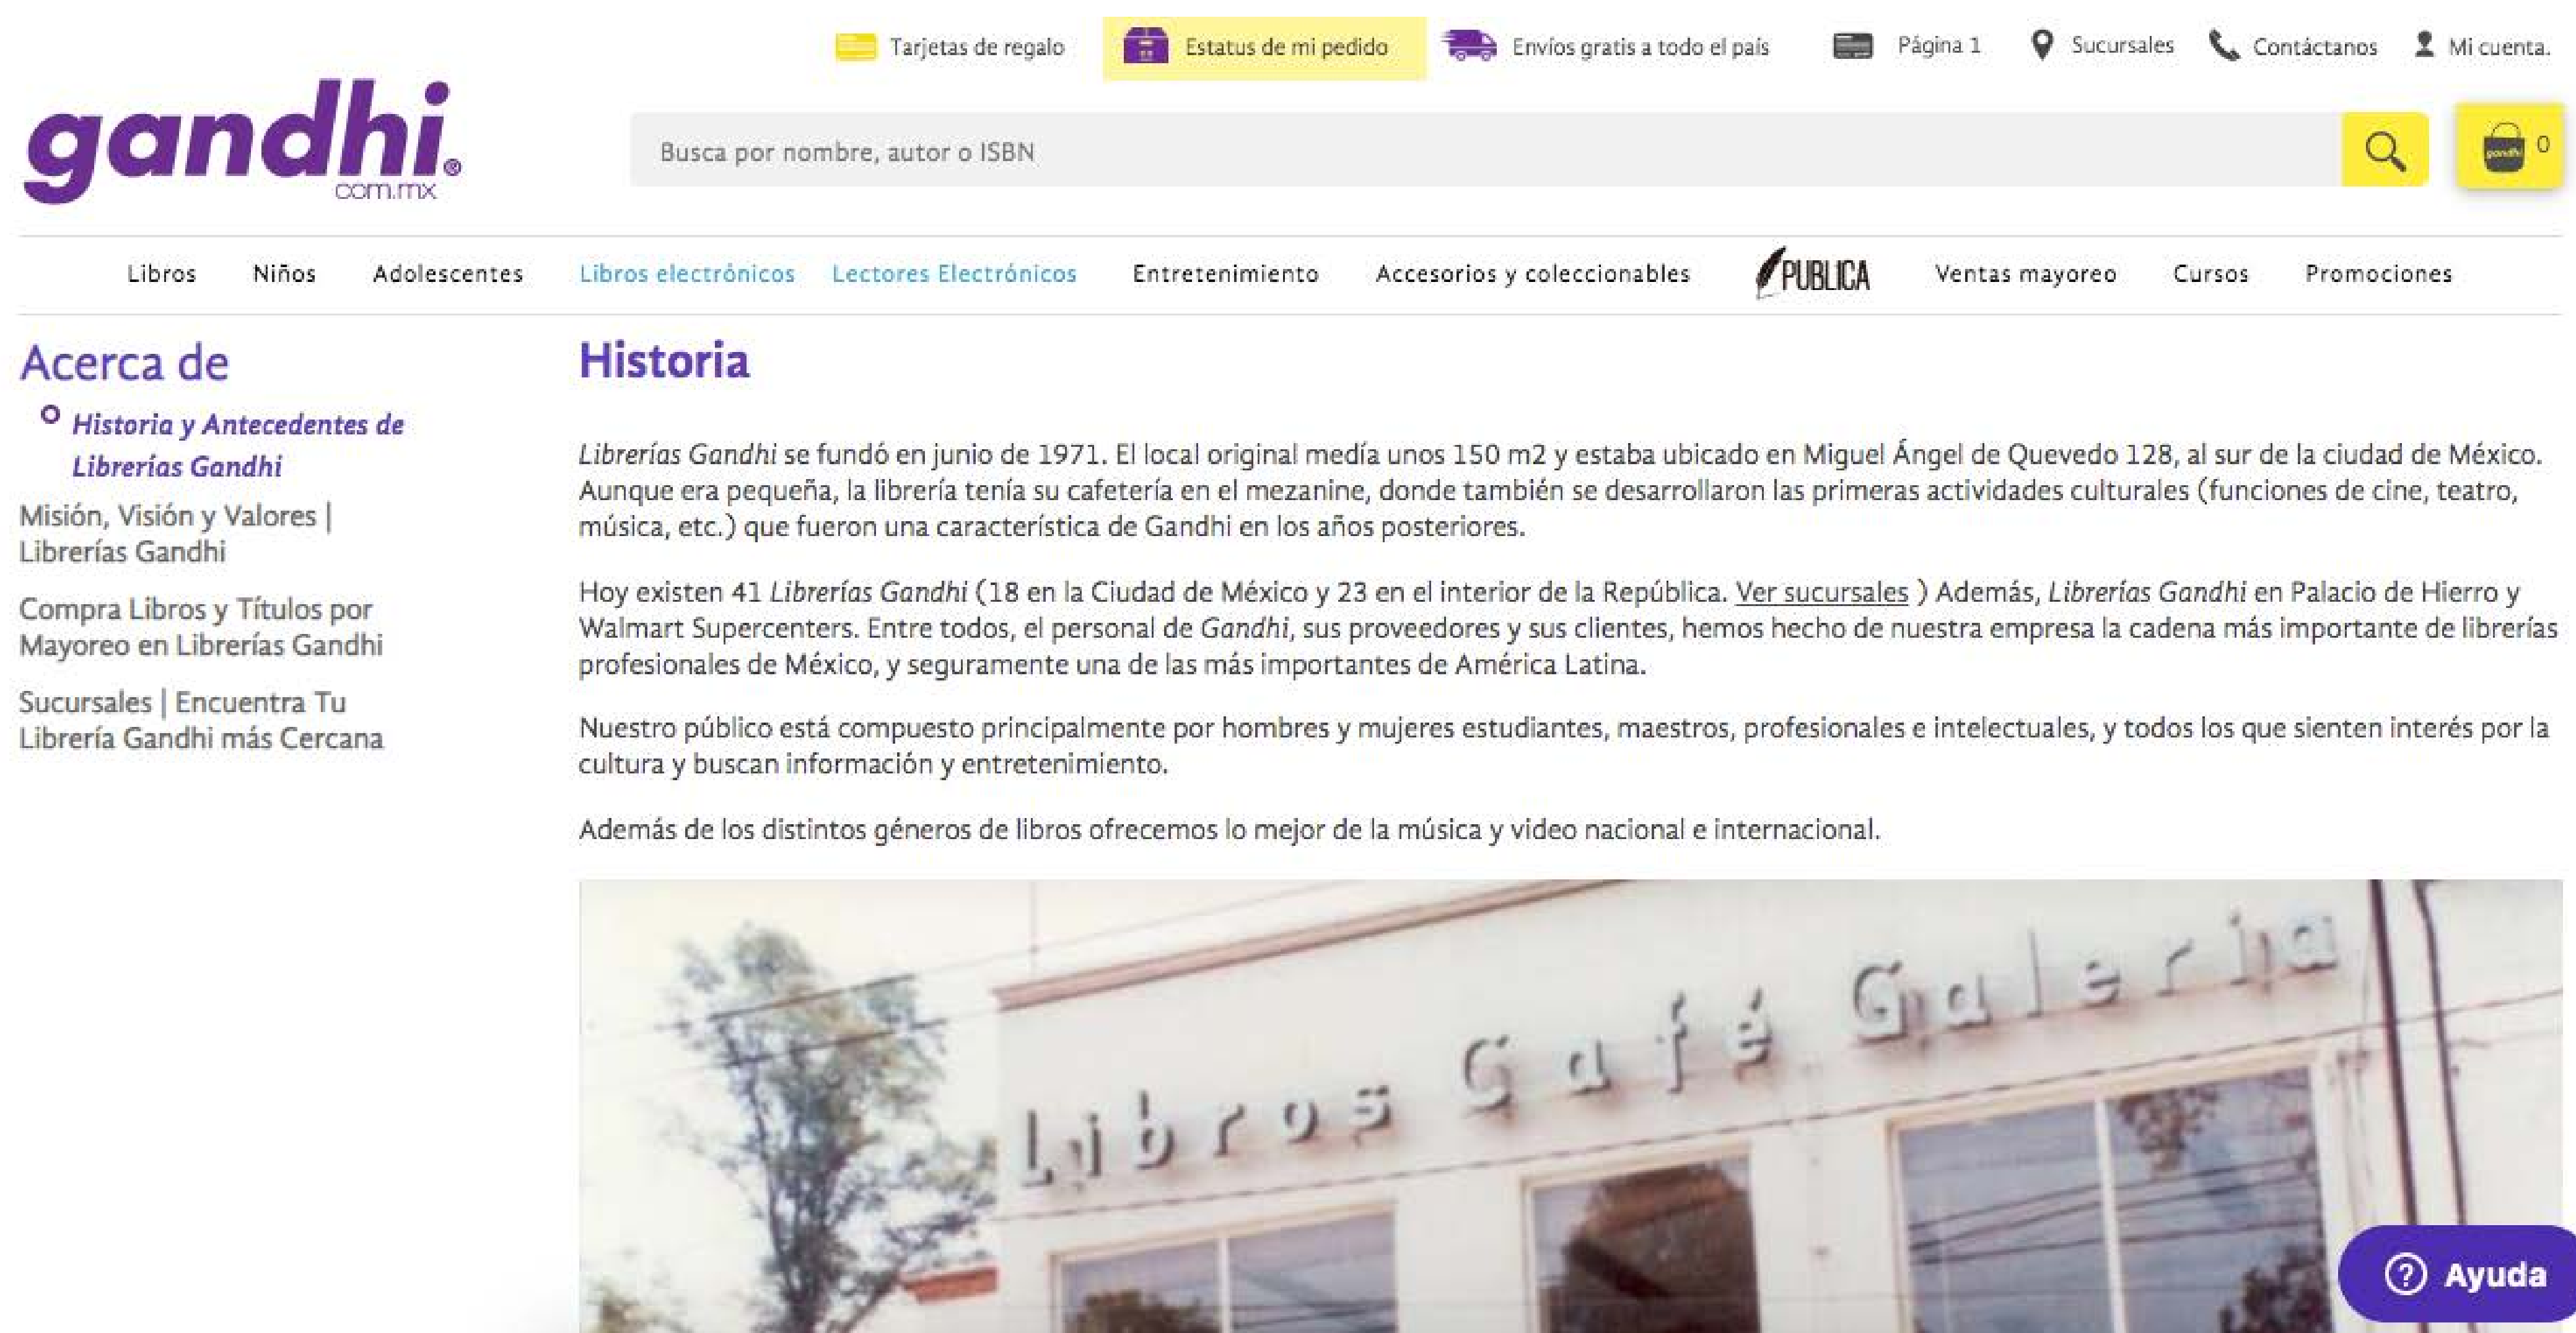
Tarjetas de regalo Estatus de mi pedido Envíos gratis a todo el país Página 1 Sucursales Contáctanos Mi cuenta.

gandhi.com.mx

Busca por nombre, autor o ISBN

gandhi 0

Libros Niños Adolescentes Libros electrónicos Lectores Electrónicos Entretenimiento Accesorios y coleccionables PUBLICA Ventas mayoreo Cursos Promociones

Acerca de

Historia y Antecedentes de Librerías Gandhi

Misión, Visión y Valores | Librerías Gandhi

Compra Libros y Títulos por Mayoreo en Librerías Gandhi

Sucursales | Encuentra Tu Librería Gandhi más Cercana

Historia

*Librerías Gandhi* se fundó en junio de 1971. El local original medía unos 150 m2 y estaba ubicado en Miguel Ángel de Quevedo 128, al sur de la ciudad de México. Aunque era pequeña, la librería tenía su cafetería en el mezanine, donde también se desarrollaron las primeras actividades culturales (funciones de cine, teatro, música, etc.) que fueron una característica de Gandhi en los años posteriores.

Hoy existen 41 *Librerías Gandhi* (18 en la Ciudad de México y 23 en el interior de la República. Ver sucursales ) Además, *Librerías Gandhi* en Palacio de Hierro y Walmart Supercenters. Entre todos, el personal de *Gandhi*, sus proveedores y sus clientes, hemos hecho de nuestra empresa la cadena más importante de librerías profesionales de México, y seguramente una de las más importantes de América Latina.

Nuestro público está compuesto principalmente por hombres y mujeres estudiantes, maestros, profesionales e intelectuales, y todos los que sienten interés por la cultura y buscan información y entretenimiento.

Además de los distintos géneros de libros ofrecemos lo mejor de la música y video nacional e internacional.

Libros Café Galería

Ayuda